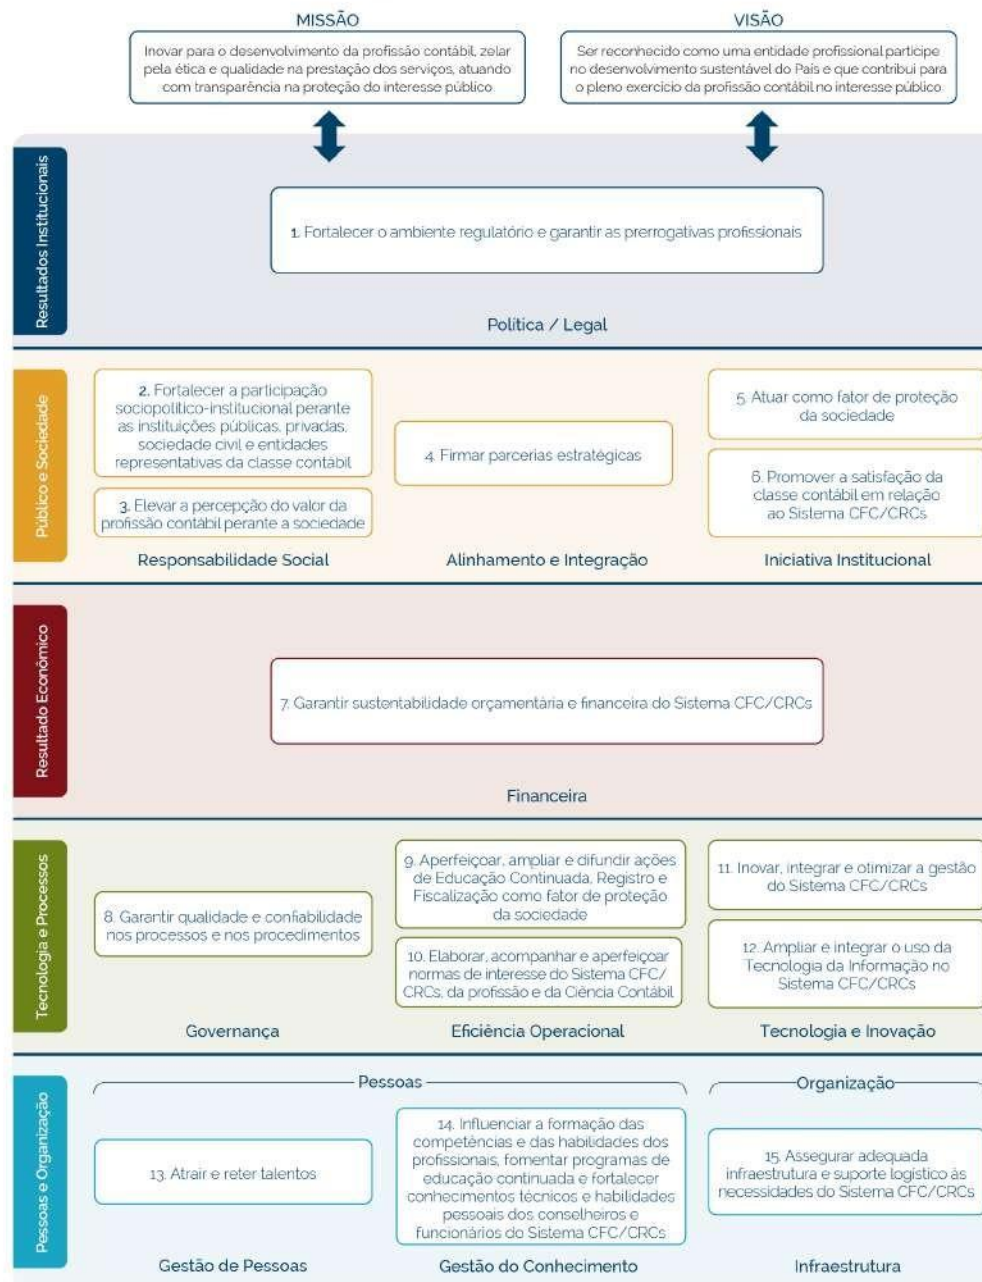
MISSÃO

Inovar para o desenvolvimento da profissão contábil, zelar pela ética e qualidade na prestação dos serviços, atuando com transparência na proteção do interesse público

VISÃO

Ser reconhecido como uma entidade profissional partícipe no desenvolvimento sustentável do País e que contribui para o pleno exercício da profissão contábil no interesse público

Resultados Institucionais

1. Fortalecer o ambiente regulatório e garantir as prerrogativas profissionais

Política / Legal

Público e Sociedade

2. Fortalecer a participação sociopolítico-institucional perante as instituições públicas, privadas, sociedade civil e entidades representativas da classe contábil

3. Elevar a percepção do valor da profissão contábil perante a sociedade

Responsabilidade Social

4. Firmar parcerias estratégicas

Alinhamento e Integração

5. Atuar como fator de proteção da sociedade

6. Promover a satisfação da classe contábil em relação ao Sistema CFC/CRCs

Iniciativa Institucional

Resultado Econômico

7. Garantir sustentabilidade orçamentária e financeira do Sistema CFC/CRCs

Financeira

Tecnologia e Processos

8. Garantir qualidade e confiabilidade nos processos e nos procedimentos

Governança

9. Aperfeiçoar, ampliar e difundir ações de Educação Continuada, Registro e Fiscalização como fator de proteção da sociedade

10. Elaborar, acompanhar e aperfeiçoar normas de interesse do Sistema CFC/CRCs, da profissão e da Ciência Contábil

Eficiência Operacional

11. Inovar, integrar e otimizar a gestão do Sistema CFC/CRCs

12. Ampliar e integrar o uso da Tecnologia da Informação no Sistema CFC/CRCs

Tecnologia e Inovação

Pessoas e Organização

Pessoas

13. Atrair e reter talentos

Gestão de Pessoas

14. Influenciar a formação das competências e das habilidades dos profissionais, fomentar programas de educação continuada e fortalecer conhecimentos técnicos e habilidades pessoais dos conselheiros e funcionários do Sistema CFC/CRCs

Gestão do Conhecimento

Organização

15. Assegurar adequada infraestrutura e suporte logístico às necessidades do Sistema CFC/CRCs

Infraestrutura